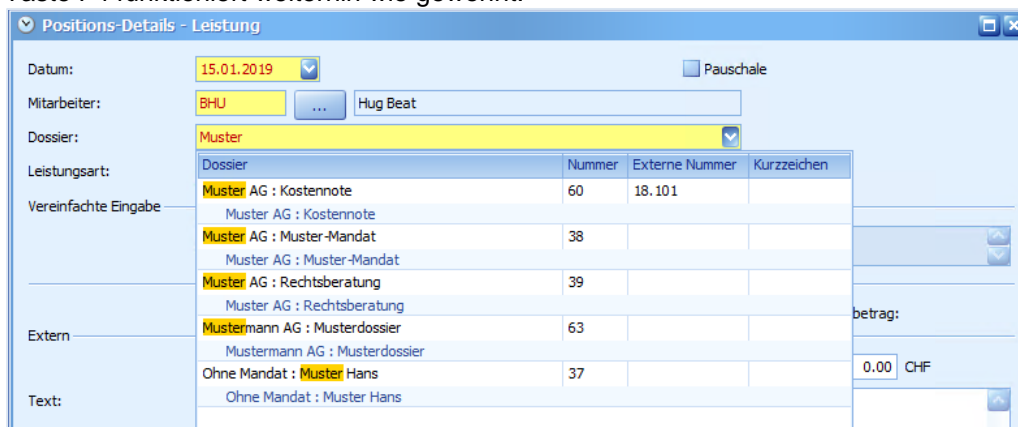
Positions-Details - Leistung

Datum: 15.01.2019

Pauschale

Mitarbeiter: BHU ... Hug Beat

Dossier: Muster

Leistungsart:

Vereinfachte Eingabe

Extern

Text:

| Dossier | Nummer | Externe Nummer | Kurzzeichen |
|---|---|---|---|
| Muster AG : Kostennote | 60 | 18.101 | |
| Muster AG : Kostennote | | | |
| Muster AG : Muster-Mandat | 38 | | |
| Muster AG : Muster-Mandat | | | |
| Muster AG : Rechtsberatung | 39 | | |
| Muster AG : Rechtsberatung | | | |
| Mustermann AG : Musterdossier | 63 | | |
| Mustermann AG : Musterdossier | | | |
| Ohne Mandat : Muster Hans | 37 | | |
| Ohne Mandat : Muster Hans | | | |

betrag:

0.00 CHF